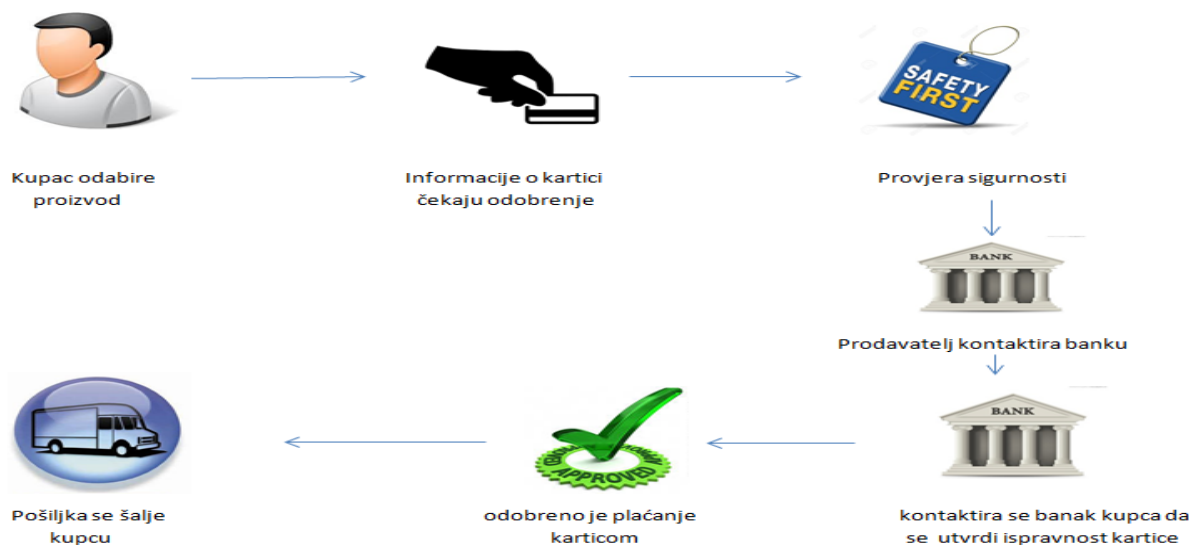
SAFETY FIRST

Kupac odabire proizvod

Informacije o kartici čekaju odobrenje

Provjera sigurnosti

BANK

Prodavatelj kontaktira banku

BANK

Pošiljka se šalje kupcu

APPROVED

odobreno je plaćanje karticom

kontaktira se banak kupca da se utvrdi ispravnost kartice